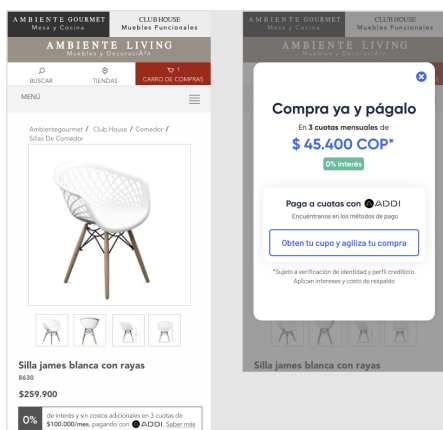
AMBIENTE GOURMET
Mesa y Cocina

CLUB HOUSE
Muebles Funcionales

AMBIENTE LIVING
Muebles y DecoraciÃ³n

BUSCAR

TIENDAS

1
CARRO DE COMPRAS

MENÚ

Ambientegourmet / Club House / Comedor / Sillas De Comedor

Silla james blanca con rayas
B630

$259.900

0%

de interés y sin costos adicionales en 3 cuotas de $100.000/mes, pagando con ADDI. Saber más

AMBIENTE GOURMET
Mesa y Cocina

CLUB HOUSE
Muebles Funcionales

AMBIENTE LIVING

Compra ya y págalo

En 3 cuotas mensuales de

$ 45.400 COP*

0% interés

Paga a cuotas con ADDI

Encuéntranos en los métodos de pago

Obten tu cupo y agiliza tu compra

*Sujeto a verificación de identidad y perfil crediticio. Aplican intereses y costo de respaldo

Silla james blanca con rayas